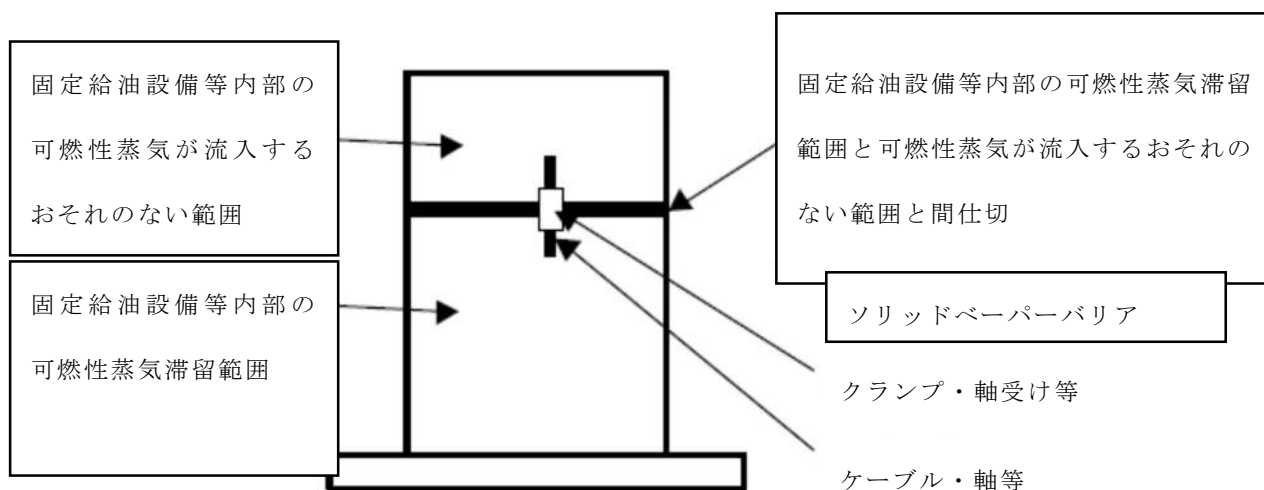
固定給油設備等内部の可燃性蒸気が流入するおそれのない範囲

固定給油設備等内部の可燃性蒸気滞留範囲と可燃性蒸気が流入するおそれのない範囲と間仕切

固定給油設備等内部の可燃性蒸気滞留範囲

ソリッドベーパーバリア

クランプ・軸受け等

ケーブル・軸等